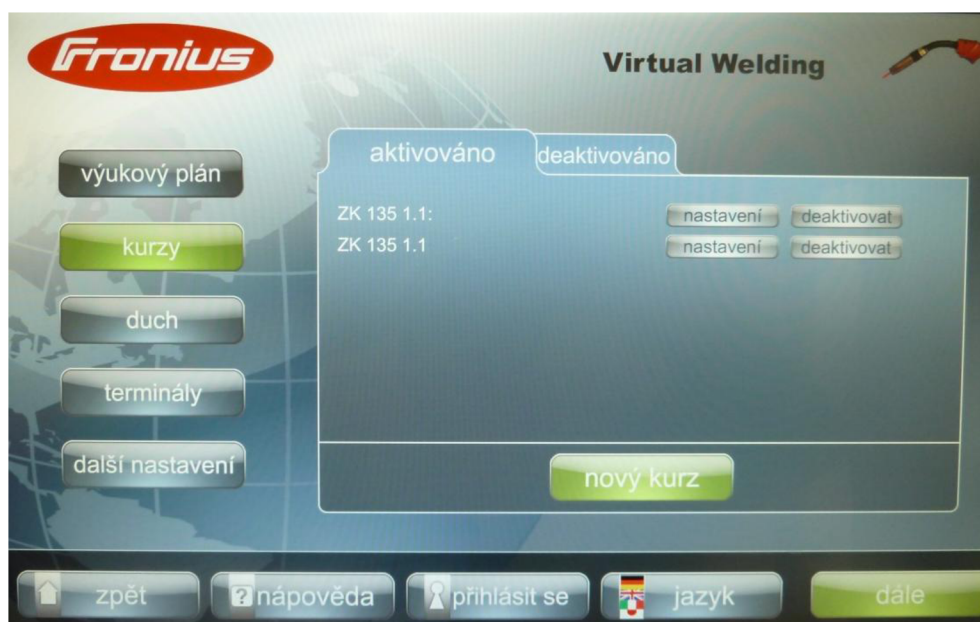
Fronius

Virtual Welding

výukový plán

kurzy

duch

terminály

další nastavení

aktivováno

deaktivováno

ZK 135 1.1: nastavení deaktivovat

ZK 135 1.1 nastavení deaktivovat

nový kurz

zpět

? nápověda

přihlásit se

jazyk

dále